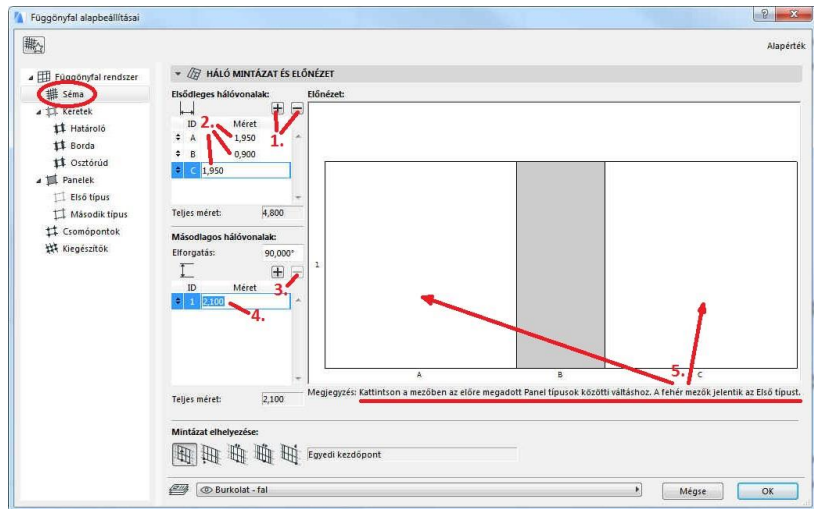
Függönyfal alapbeállításai

Alapérték

Függönyfal rendszer
Séma
Keretek
Határoló
Borda
Osztórúd
Panelek
Első típus
Második típus
Csomópontok
Kiegészítők

HÁLÓ MINTÁZAT ÉS ELŐNÉZET

Elsődleges hálóvonalak:

| ID | Méret |
|---|---|
| A | 1,950 |
| B | 0,900 |
| C | 1,950 |

Teljes méret: 4,800

Másodlagos hálóvonalak:
Elforgatás: 90,000°

| ID | Méret |
|---|---|
| 1 | 2,100 |

Teljes méret: 2,100

Előnézet:
1
A
B
C

1.
2.
3.
4.
5.

Megjegyzés: Kattintson a mezőben az előre megadott Panel típusok közötti váltáshoz. A fehér mezők jelentik az Első típust.

Mintázat elhelyezése:
Egyedi kezdőpont

Burkolat - fal

Mégse
OK